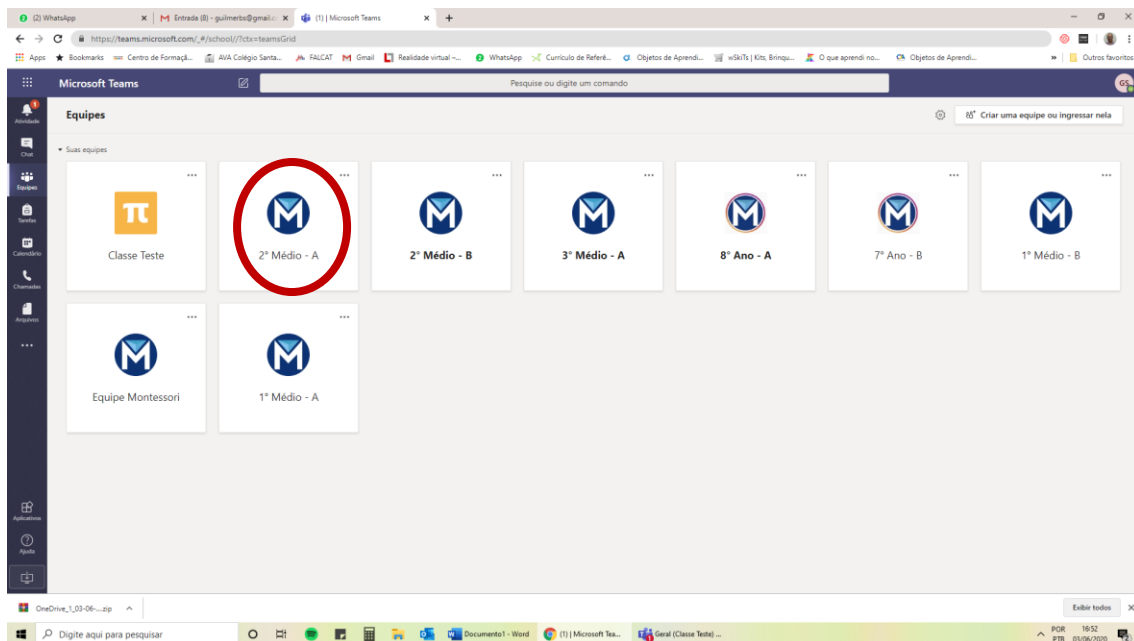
(2) WhatsApp
Entrada (8) - guilmerbs@gmail.c
(1) | Microsoft Teams
https://teams.microsoft.com/_#/school//?ctx=teamsGrid
Apps Bookmarks Centro de Formaçã... AVA Colégio Santa... FALCAT Gmail Realidade virtual -... WhatsApp Currículo de Referê... Objetos de Aprendi... wSkiTs | Kits, Brinqu... O que aprendi no... Objetos de Aprendi... Outros favoritos

Microsoft Teams
Pesquise ou digite um comando
GS

Atividade
Chat
Equipes
Tarefas
Calendário
Chamadas
Arquivos
...
Aplicativos
Ajuda

Equipes
Criar uma equipe ou ingressar nela

Suas equipes

π
Classe Teste

2° Médio - A

2° Médio - B

3° Médio - A

8° Ano - A

7° Ano - B

1° Médio - B

Equipe Montessori

1° Médio - A

OneDrive_1_03-06-....zip
Exibir todos

Digite aqui para pesquisar
Documento1 - Word
(1) | Microsoft Tea...
Geral (Classe Teste) ...
POR PTB2
16:52
03/06/2020